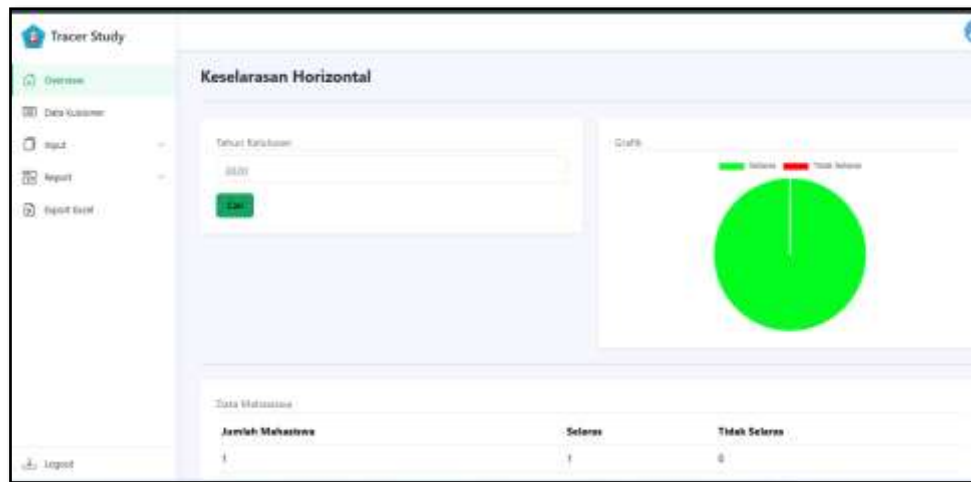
Tracer Study

Overview

Data Kuisioner

Input

Report

Export Excel

Logout

Keselarasan Horizontal

Tahun Kelulusan

2020

Cari

Grafik

Selaras Tidak Selaras

Data Mahasiswa

| Jumlah Mahasiswa | Selaras | Tidak Selaras |
|---|---|---|
| 1 | 1 | 0 |